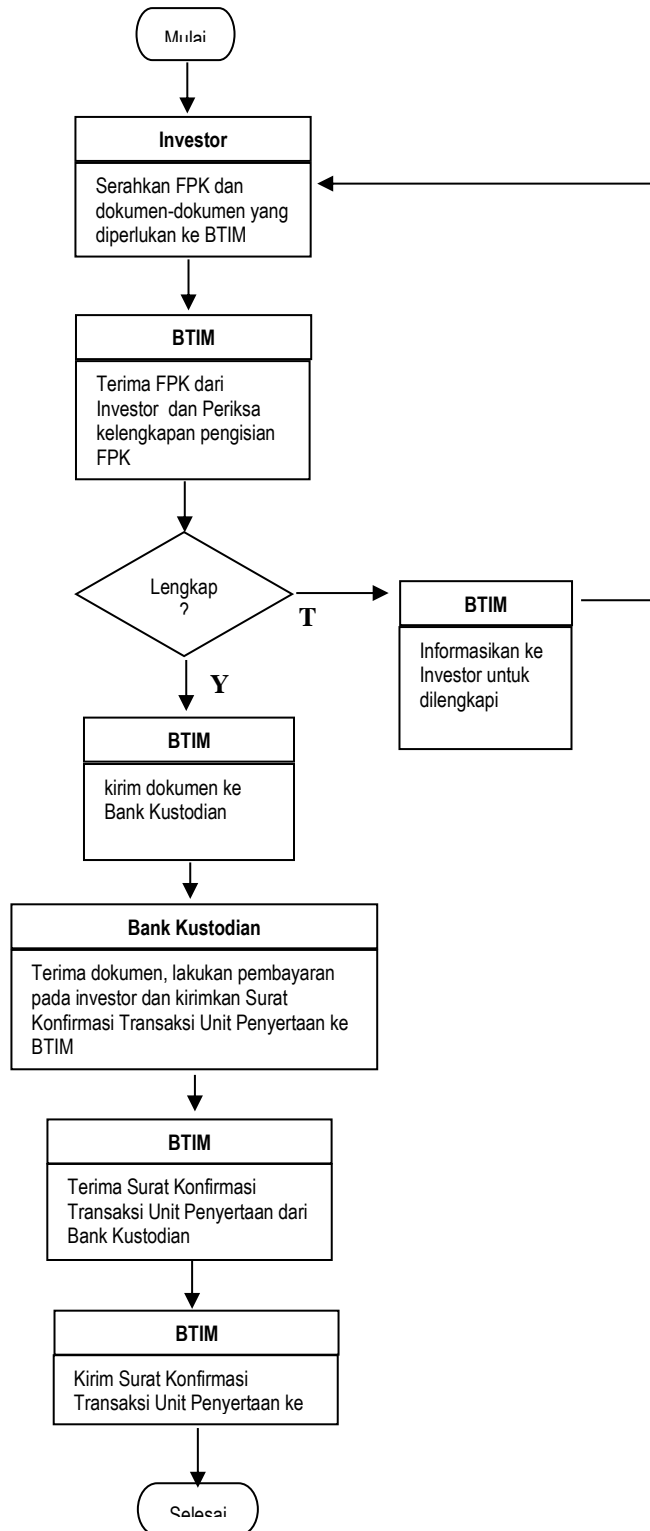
Mulai

Investor

Serahkan FPK dan dokumen-dokumen yang diperlukan ke BTIM

BTIM

Terima FPK dari Investor dan Periksa kelengkapan pengisian FPK

Lengkap ?

T

BTIM

Informasikan ke Investor untuk dilengkapi

Y

BTIM

kirim dokumen ke Bank Kustodian

Bank Kustodian

Terima dokumen, lakukan pembayaran pada investor dan kirimkan Surat Konfirmasi Transaksi Unit Penyertaan ke BTIM

BTIM

Terima Surat Konfirmasi Transaksi Unit Penyertaan dari Bank Kustodian

BTIM

Kirim Surat Konfirmasi Transaksi Unit Penyertaan ke

Selesai